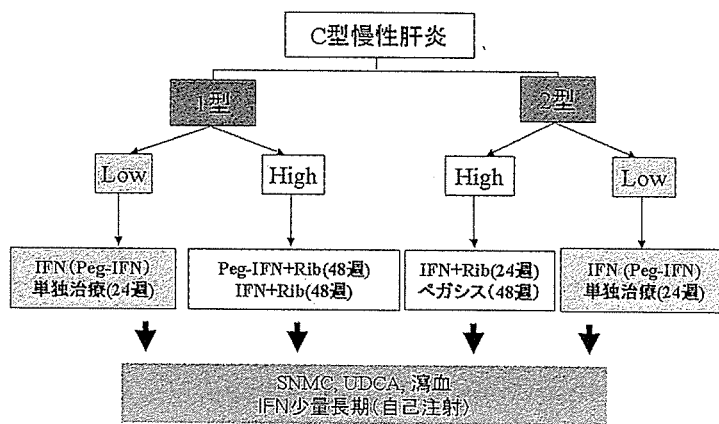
C型慢性肝炎

1型

2型

Low

High

High

Low

IFN(Peg-IFN)
単独治療(24週)

Peg-IFN+Rib(48週)
IFN+Rib(48週)

IFN+Rib(24週)
ペガシス(48週)

IFN(Peg-IFN)
単独治療(24週)

SNMC, UDCA, 瀉血
IFN少量長期(自己注射)